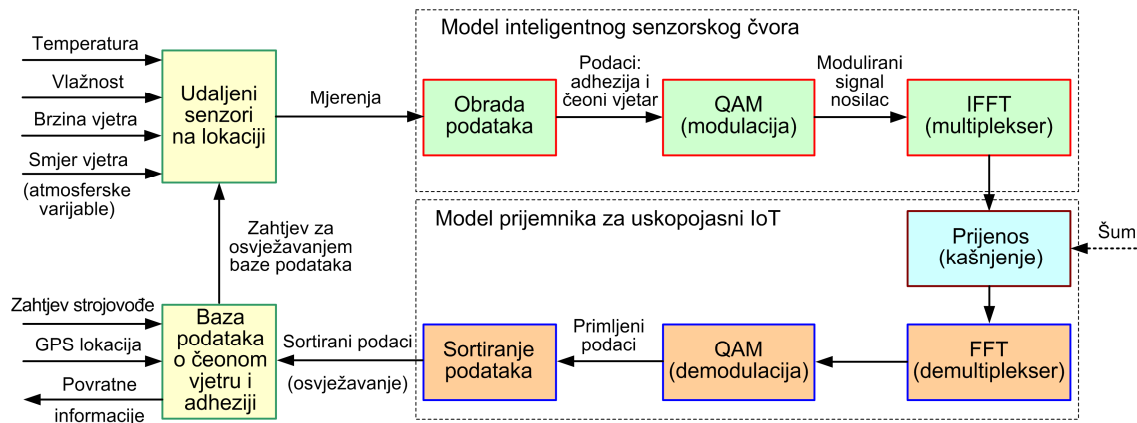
Model inteligentnog senzorskog čvora

Temperatura
Vlažnost
Brzina vjetra
Smjer vjetra
(atmosferske varijable)

Udaljeni senzori na lokaciji

Mjerenja

Obrada podataka

Podaci: adhezija i čeoni vjetar

QAM (modulacija)

Modulirani signal nosilac

IFFT (multiplekser)

Model prijemnika za uskopojasni IoT

Zahtjev za osvježavanjem baze podataka

Prijenos (kašnjenje)

Šum

Zahtjev strojovođe
GPS lokacija
Povratne informacije

Baza podataka o čeonom vjetru i adheziji

Sortirani podaci (osvježavanje)

Sortiranje podataka

Primljeni podaci

QAM (demodulacija)

FFT (demultiplekser)